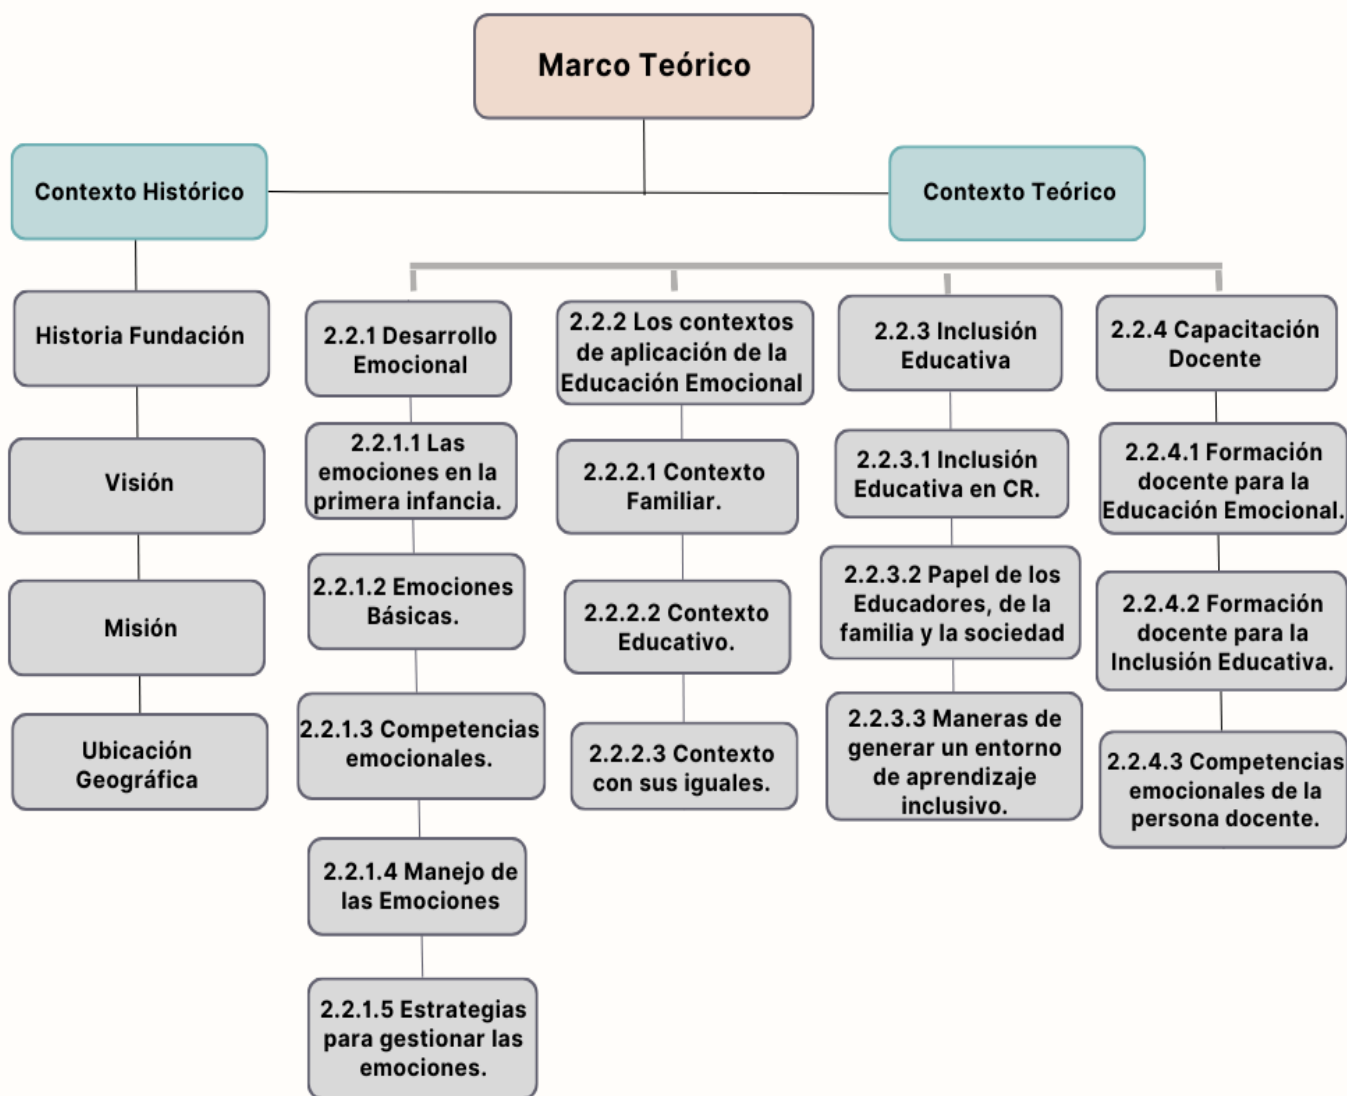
Marco Teórico

Contexto Histórico

Contexto Teórico

Historia Fundación

Visión

Misión

Ubicación Geográfica

2.2.1 Desarrollo Emocional

2.2.1.1 Las emociones en la primera infancia.

2.2.1.2 Emociones Básicas.

2.2.1.3 Competencias emocionales.

2.2.1.4 Manejo de las Emociones

2.2.1.5 Estrategias para gestionar las emociones.

2.2.2 Los contextos de aplicación de la Educación Emocional

2.2.2.1 Contexto Familiar.

2.2.2.2 Contexto Educativo.

2.2.2.3 Contexto con sus iguales.

2.2.3 Inclusión Educativa

2.2.3.1 Inclusión Educativa en CR.

2.2.3.2 Papel de los Educadores, de la familia y la sociedad

2.2.3.3 Maneras de generar un entorno de aprendizaje inclusivo.

2.2.4 Capacitación Docente

2.2.4.1 Formación docente para la Educación Emocional.

2.2.4.2 Formación docente para la Inclusión Educativa.

2.2.4.3 Competencias emocionales de la persona docente.